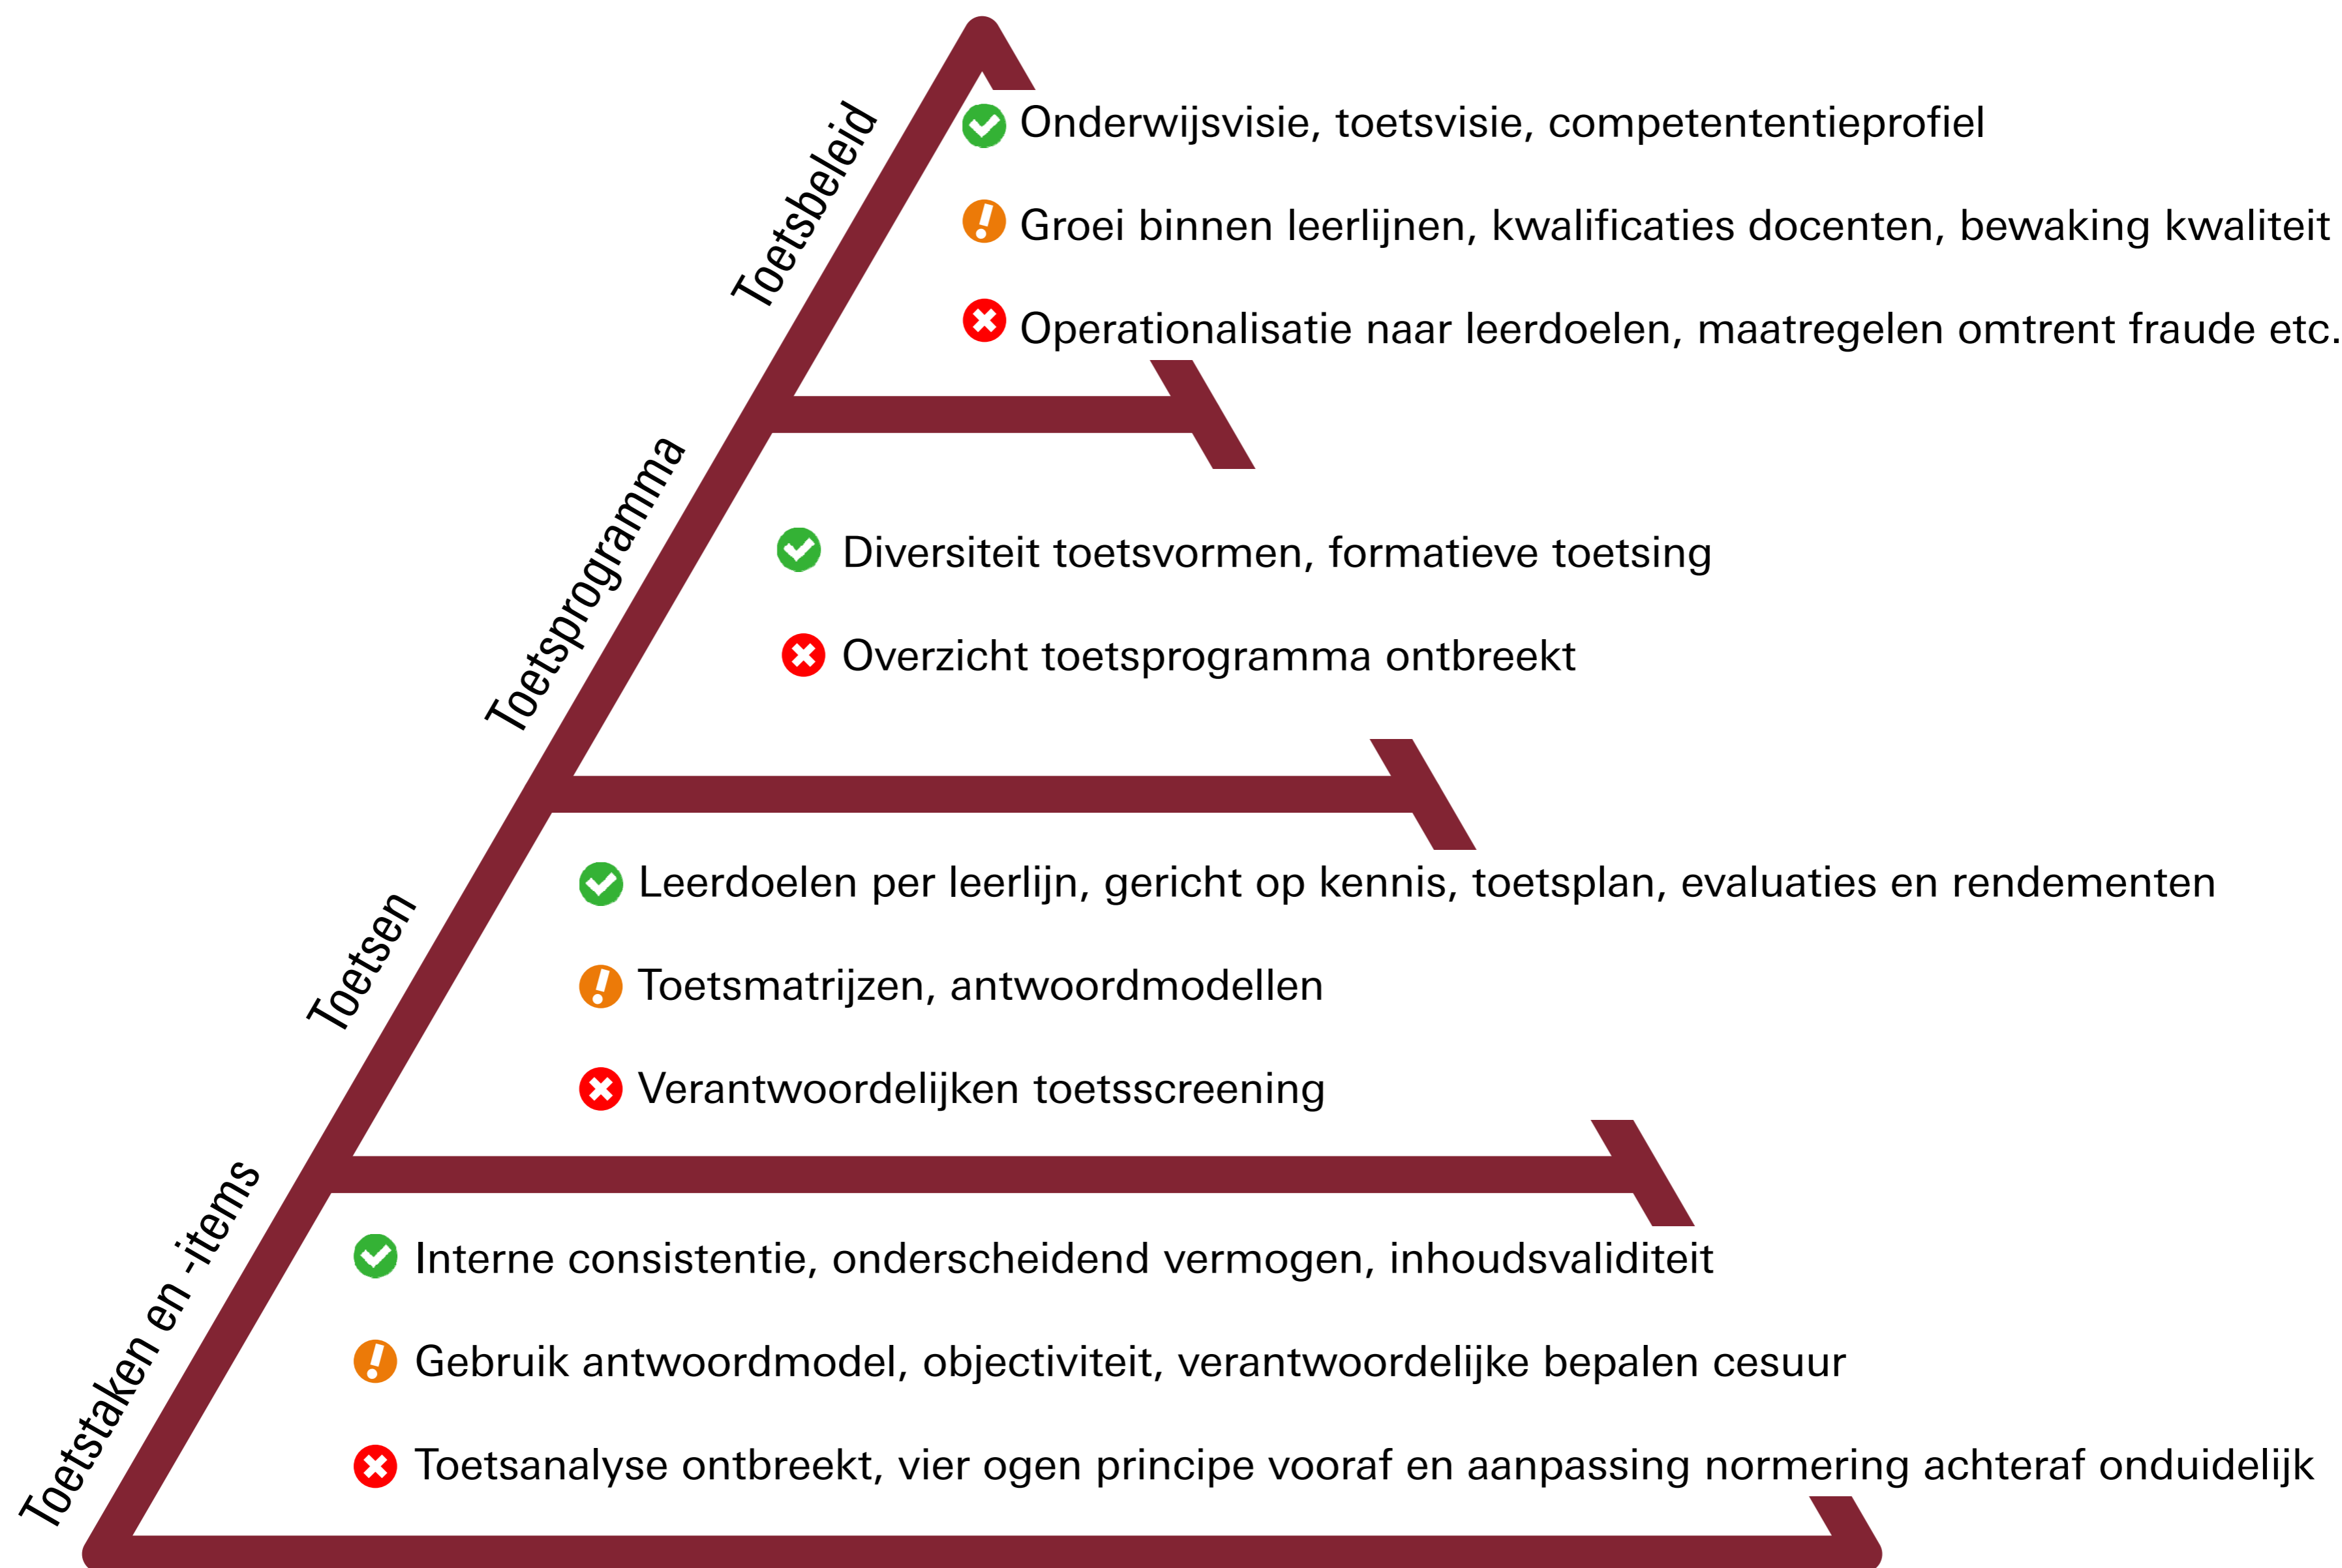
Toetsbeleid

Onderwijsvisie, toetsvisie, competetententieprofiel

Groei binnen leerlijnen, kwalificaties docenten, bewaking kwaliteit

Operationalisatie naar leerdoelen, maatregelen omtrent fraude etc.

Toetsprogramma

Diversiteit toetsvormen, formatieve toetsing

Overzicht toetsprogramma ontbreekt

Toetsen

Leerdoelen per leerlijn, gericht op kennis, toetsplan, evaluaties en rendementen

Toetsmatrijzen, antwoordmodellen

Verantwoordelijken toetsscreening

Toetstaken en -items

Interne consistentie, onderscheidend vermogen, inhoudsvaliditeit

Gebruik antwoordmodel, objectiviteit, verantwoordelijke bepalen cesuur

Toetsanalyse ontbreekt, vier ogen principe vooraf en aanpassing normering achteraf onduidelijk